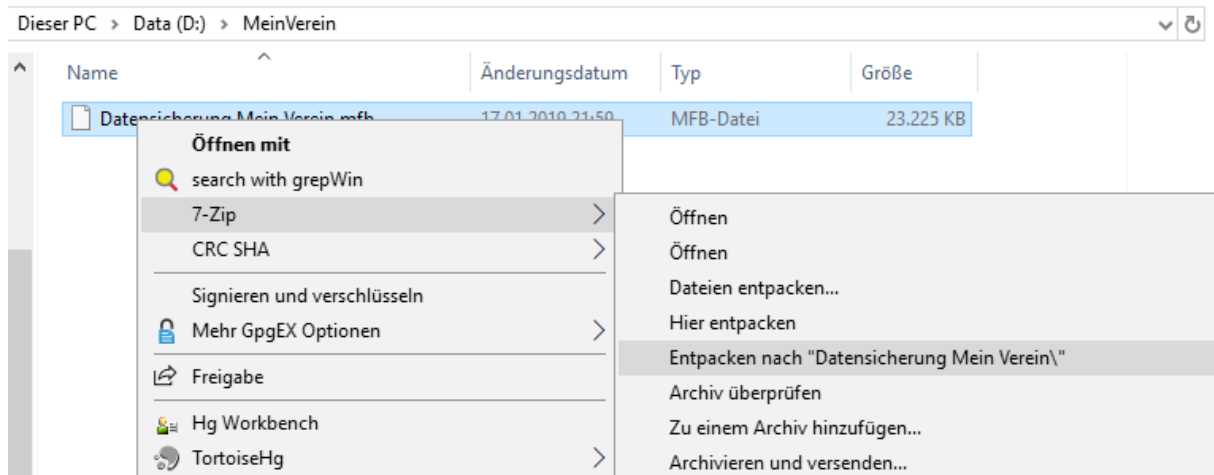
Dieser PC > Data (D:) > MeinVerein

| Name | Änderungsdatum | Typ | Größe |
|---|---|---|---|
| Datensicherung Mein Verein.mfb | 17.01.2019 21:59 | MFB-Datei | 23.225 KB |

Öffnen mit
search with grepWin
7-Zip
CRC SHA
Signieren und verschlüsseln
Mehr GpgEX Optionen
Freigabe
Hg Workbench
TortoiseHg

Öffnen
Öffnen
Dateien entpacken...
Hier entpacken
Entpacken nach "Datensicherung Mein Verein\"
Archiv überprüfen
Zu einem Archiv hinzufügen...
Archivieren und versenden...